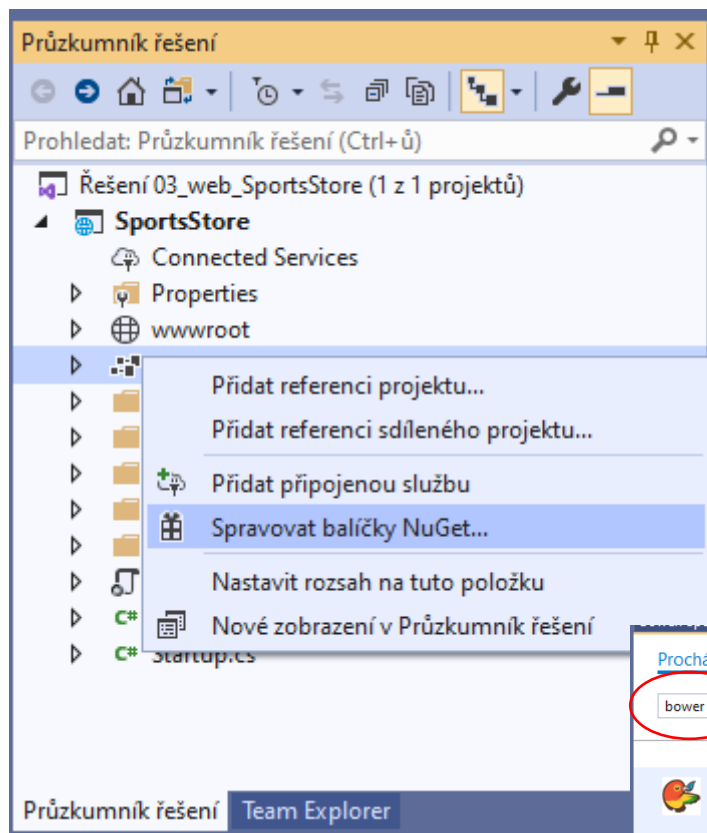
Průzkumník řešení

Prohledat: Průzkumník řešení (Ctrl+ů)

Řešení 03_web_SportsStore (1 z 1 projektů)
SportsStore
Connected Services
Properties
wwwroot

Přidat referenci projektu...
Přidat referenci sdíleného projektu...
Přidat připojenou službu
Spravovat balíčky NuGet...
Nastavit rozsah na tuto položku
Nové zobrazení v Průzkumník řešení

Startup.cs

Prochá
bower

Průzkumník řešení
Team Explorer